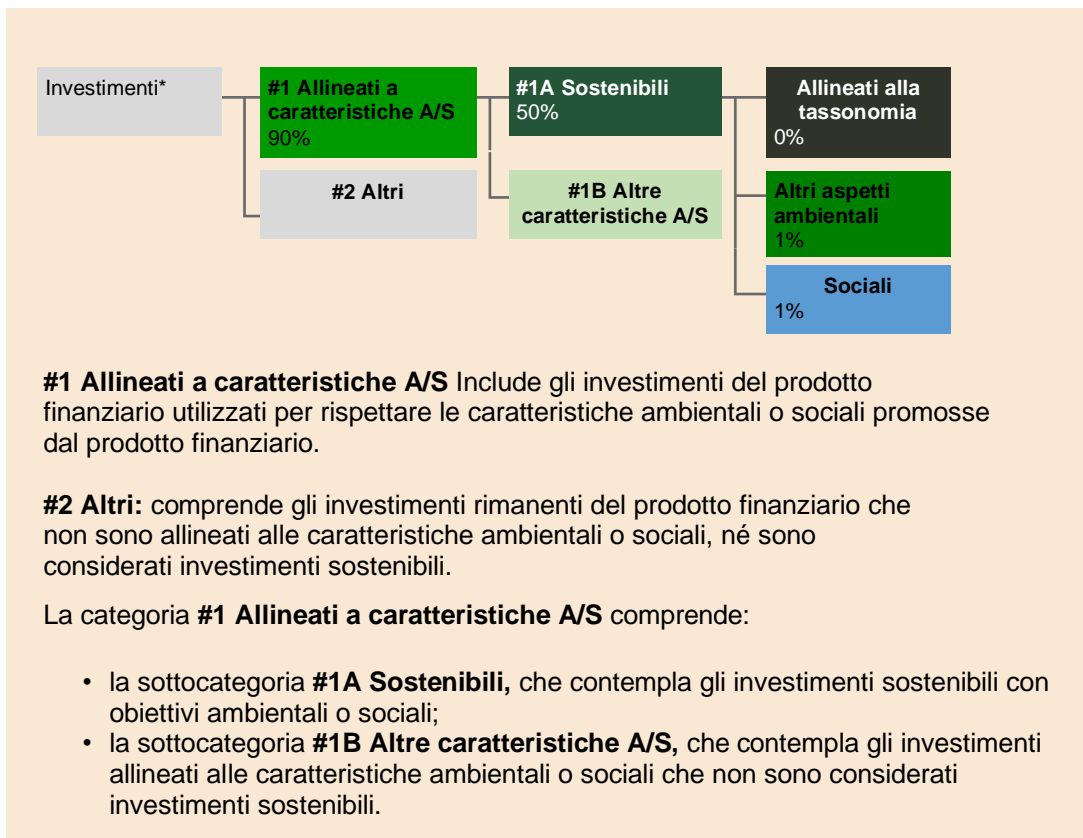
Investimenti*

#1 Allineati a caratteristiche A/S
90%

#2 Altri

#1A Sostenibili
50%

#1B Altre caratteristiche A/S

Allineati alla tassonomia
0%

Altri aspetti ambientali
1%

Sociali
1%

**#1 Allineati a caratteristiche A/S** Include gli investimenti del prodotto finanziario utilizzati per rispettare le caratteristiche ambientali o sociali promosse dal prodotto finanziario.

**#2 Altri:** comprende gli investimenti rimanenti del prodotto finanziario che non sono allineati alle caratteristiche ambientali o sociali, né sono considerati investimenti sostenibili.

La categoria **#1 Allineati a caratteristiche A/S** comprende:

• la sottocategoria **#1A Sostenibili,** che contempla gli investimenti sostenibili con obiettivi ambientali o sociali;
• la sottocategoria **#1B Altre caratteristiche A/S,** che contempla gli investimenti allineati alle caratteristiche ambientali o sociali che non sono considerati investimenti sostenibili.